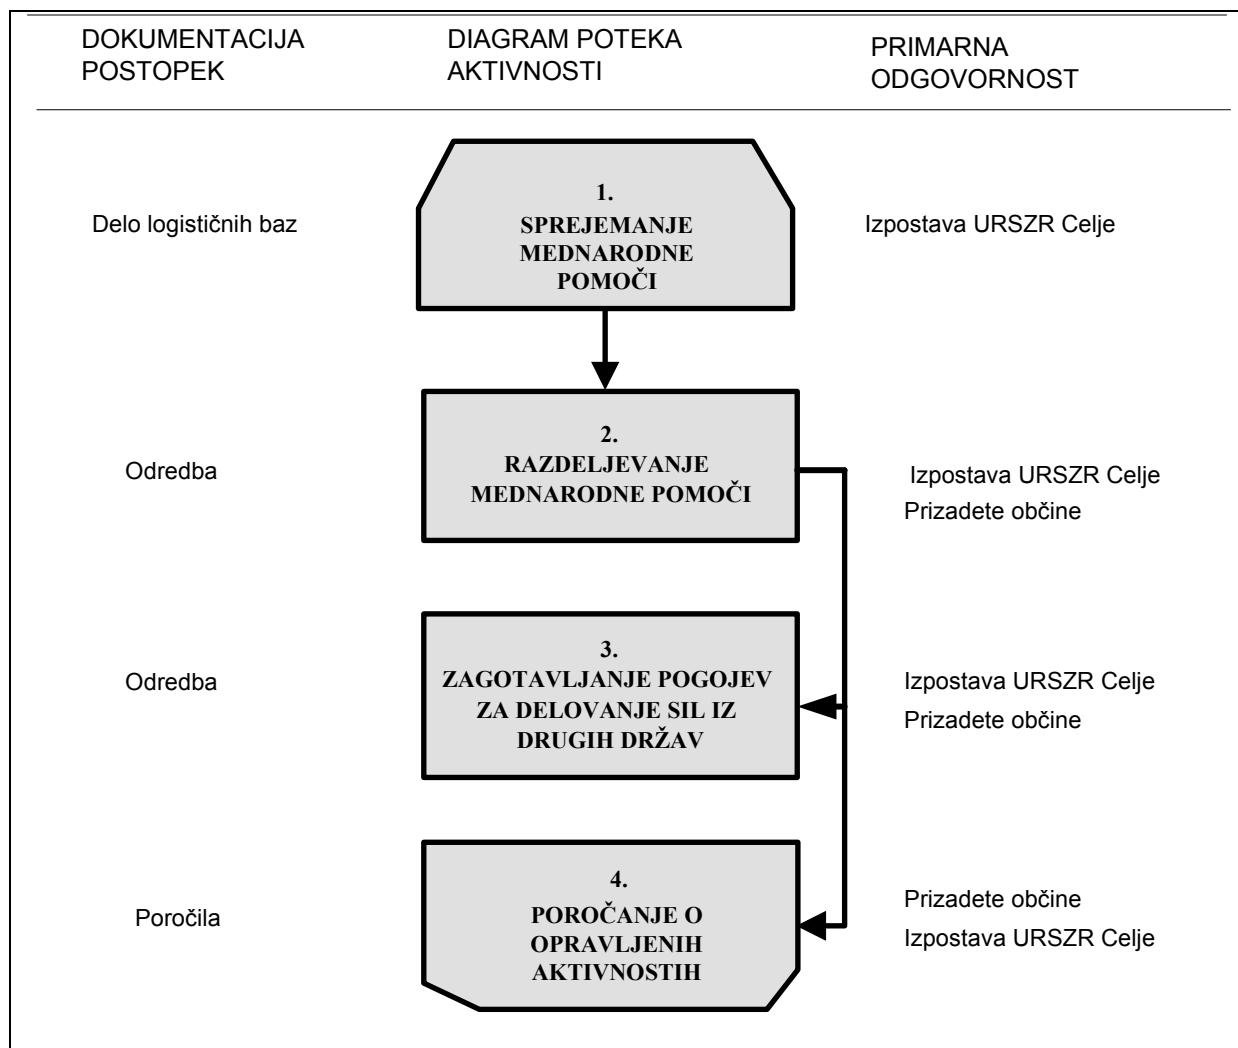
DOKUMENTACIJA POSTOPEK

DIAGRAM POTEKA AKTIVNOSTI

PRIMARNA ODGOVORNOST

Delo logističnih baz

1.
SPREJEMANJE MEDNARODNE POMOČI

Izpostava URSZR Celje

Odredba

2.
RAZDELJEVANJE MEDNARODNE POMOČI

Izpostava URSZR Celje
Prizadete občine

Odredba

3.
ZAGOTAVLJANJE POGOJEV ZA DELOVANJE SIL IZ DRUGIH DRŽAV

Izpostava URSZR Celje
Prizadete občine

Poročila

4.
POROČANJE O OPRAVLJENIH AKTIVNOSTIH

Prizadete občine
Izpostava URSZR Celje